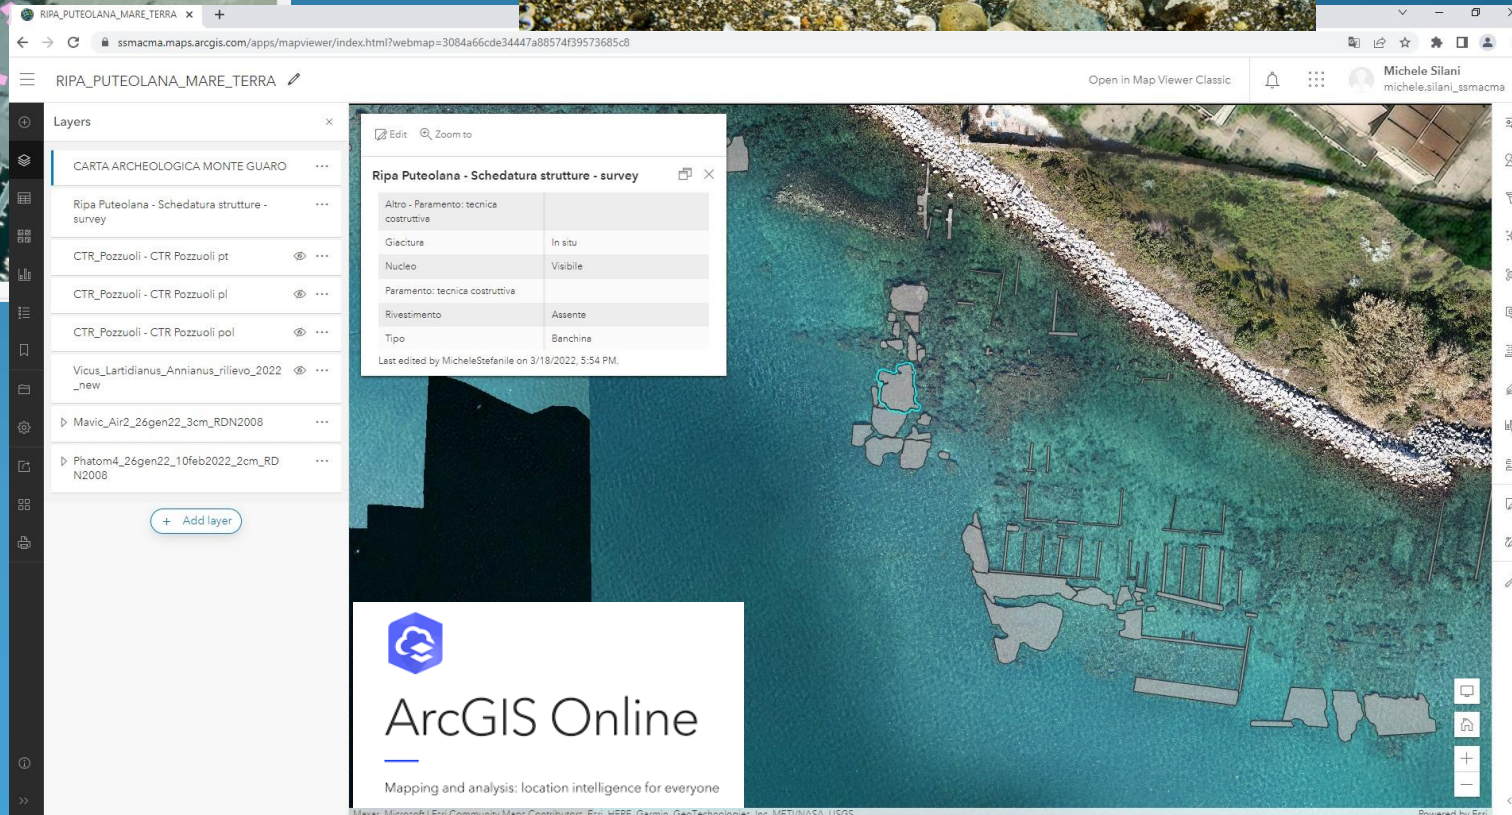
RIPA_PUTEOLANA_MARE_TERRA

ssmacma.maps.arcgis.com/apps/mapviewer/index.html?webmap=3084a66cde34447a88574f39573685c8

RIPA_PUTEOLANA_MARE_TERRA

Open in Map Viewer Classic

Michele Silani
michele.silani_ssmacma

Layers

CARTA ARCHEOLOGICA MONTE GUARO

Ripa Puteolana - Schedatura strutture - survey

CTR_Pozzuoli - CTR Pozzuoli pt

CTR_Pozzuoli - CTR Pozzuoli pl

CTR_Pozzuoli - CTR Pozzuoli pol

Vicus_Lartidianus_Annianus_rilievo_2022_new

Mavic_Air2_26gen22_3cm_RDN2008

Phatom4_26gen22_10feb2022_2cm_RDN2008

Add layer

Edit
Zoom to

Ripa Puteolana - Schedatura strutture - survey

| | |
|---|---|
| Altro - Paramento: tecnica costruttiva | |
| Giacitura | In situ |
| Nucleo | Visibile |
| Paramento: tecnica costruttiva | |
| Rivestimento | Assente |
| Tipo | Banchina |

Last edited by MicheleStefanile on 3/18/2022, 5:54 PM.

ArcGIS Online

Mapping and analysis: location intelligence for everyone

Powered by Esri